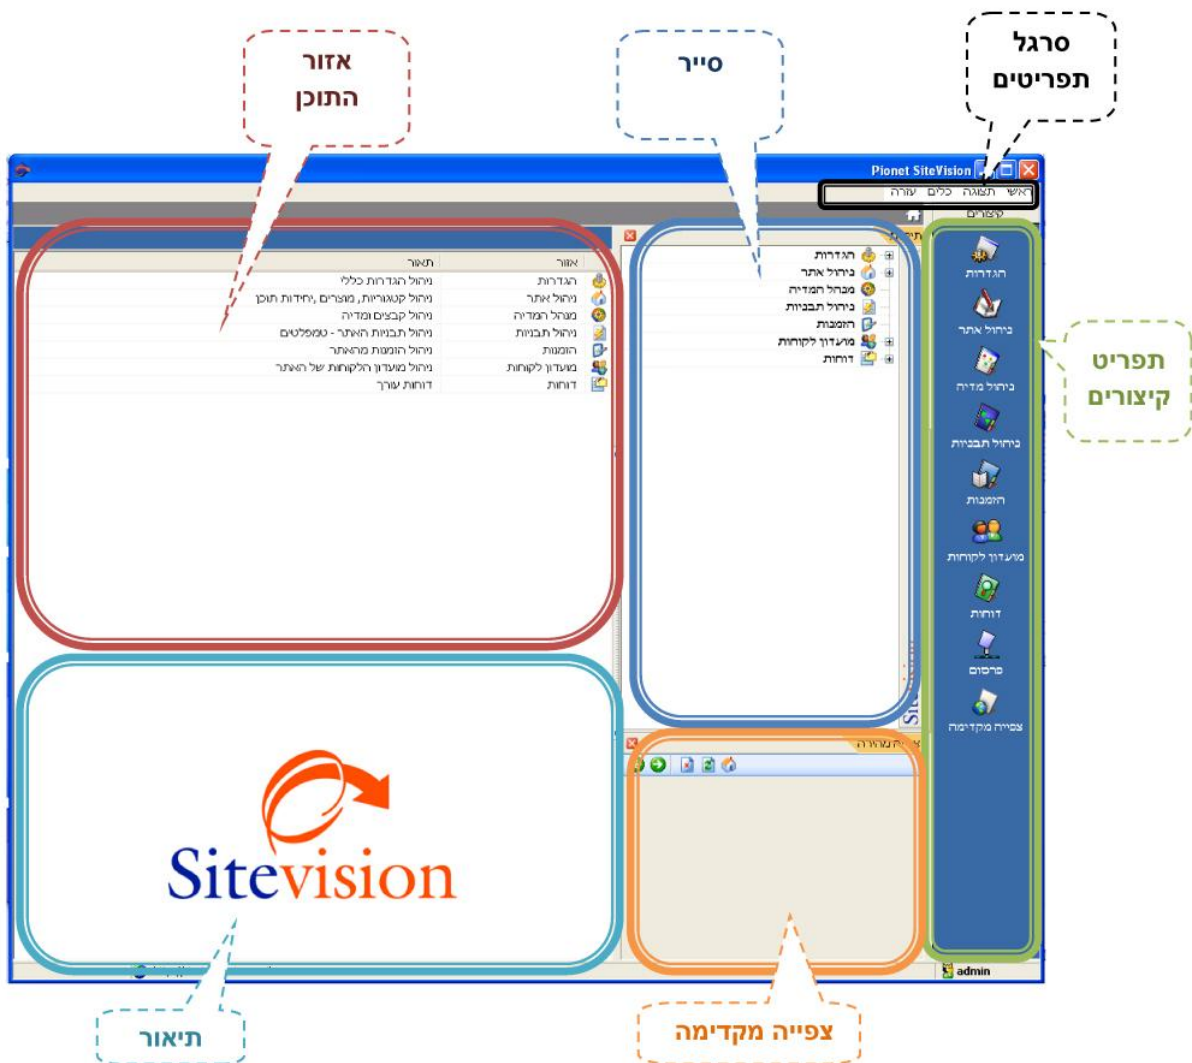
סרגל תפריטים

סייר

אזור התוכן

Pionet SiteVision

ראשי תצוגה כלים עזרה

קיצורים

| אזור | תאור |
|---|---|
| הגדרות | ניהול הגדרות כללי |
| ניהול אתר | ניהול קטגוריות, מוצרים ,יחידות תוכן |
| מנהל המדיה | ניהול קבצים ומדיה |
| ניהול תבניות | ניהול תבניות האתר - טמפלטים |
| הזמנות | ניהול הזמנות מהאתר |
| מועדון לקוחות | ניהול מועדון הלקוחות של האתר |
| דוחות | דוחות עורך |

הגדרות
ניהול אתר
מנהל המדיה
ניהול תבניות
הזמנות
מועדון לקוחות
דוחות

הגדרות
ניהול אתר
ניהול מדיה
ניהול תבניות
הזמנות
מועדון לקוחות
דוחות
פרסום
צפייה מקדימה

תפריט קיצורים

Sitevision

admin

תיאור

צפייה מקדימה